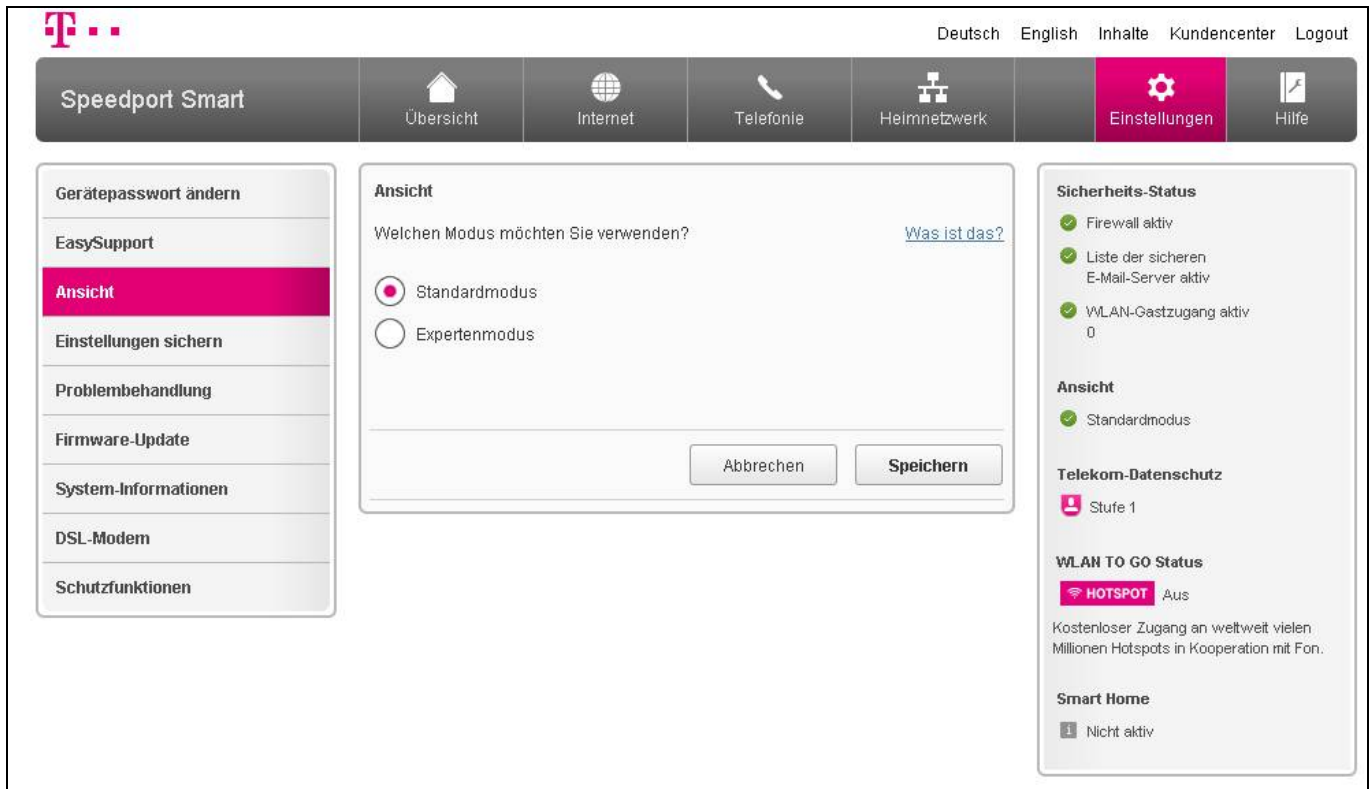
Deutsch English Inhalte Kundencenter Logout

Speedport Smart

Übersicht Internet Telefonie Heimnetzwerk Einstellungen Hilfe

Gerätepasswort ändern
EasySupport
Ansicht
Einstellungen sichern
Problembehandlung
Firmware-Update
System-Informationen
DSL-Modem
Schutzfunktionen

Ansicht

Welchen Modus möchten Sie verwenden?

Was ist das?

Standardmodus

Expertenmodus

Abbrechen

Speichern

Sicherheits-Status

Firewall aktiv

Liste der sicheren E-Mail-Server aktiv

WLAN-Gastzugang aktiv
0

Ansicht

Standardmodus

Telekom-Datenschutz

Stufe 1

WLAN TO GO Status

HOTSPOT Aus

Kostenloser Zugang an weltweit vielen Millionen Hotspots in Kooperation mit Fon.

Smart Home

Nicht aktiv